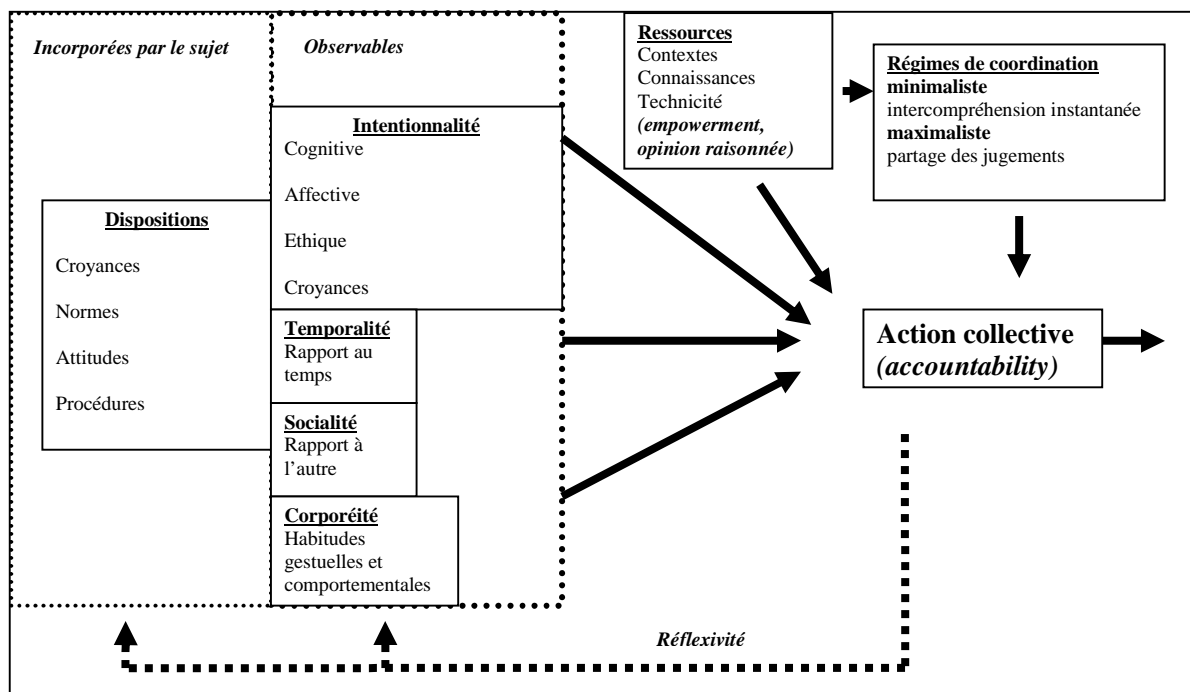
Incorporées par le sujet

Observables

Ressources
Contextes
Connaissances
Technicité
(empowerment, opinion raisonnée)

Régimes de coordination
minimaliste
intercompréhension instantanée
maximaliste
partage des jugements

Intentionnalité
Cognitive
Affective
Ethique
Croyances

Dispositions
Croyances
Normes
Attitudes
Procédures

Temporalité
Rapport au temps

Socialité
Rapport à l'autre

Corporéité
Habitudes gestuelles et comportementales

Action collective
(accountability)

Réflexivité